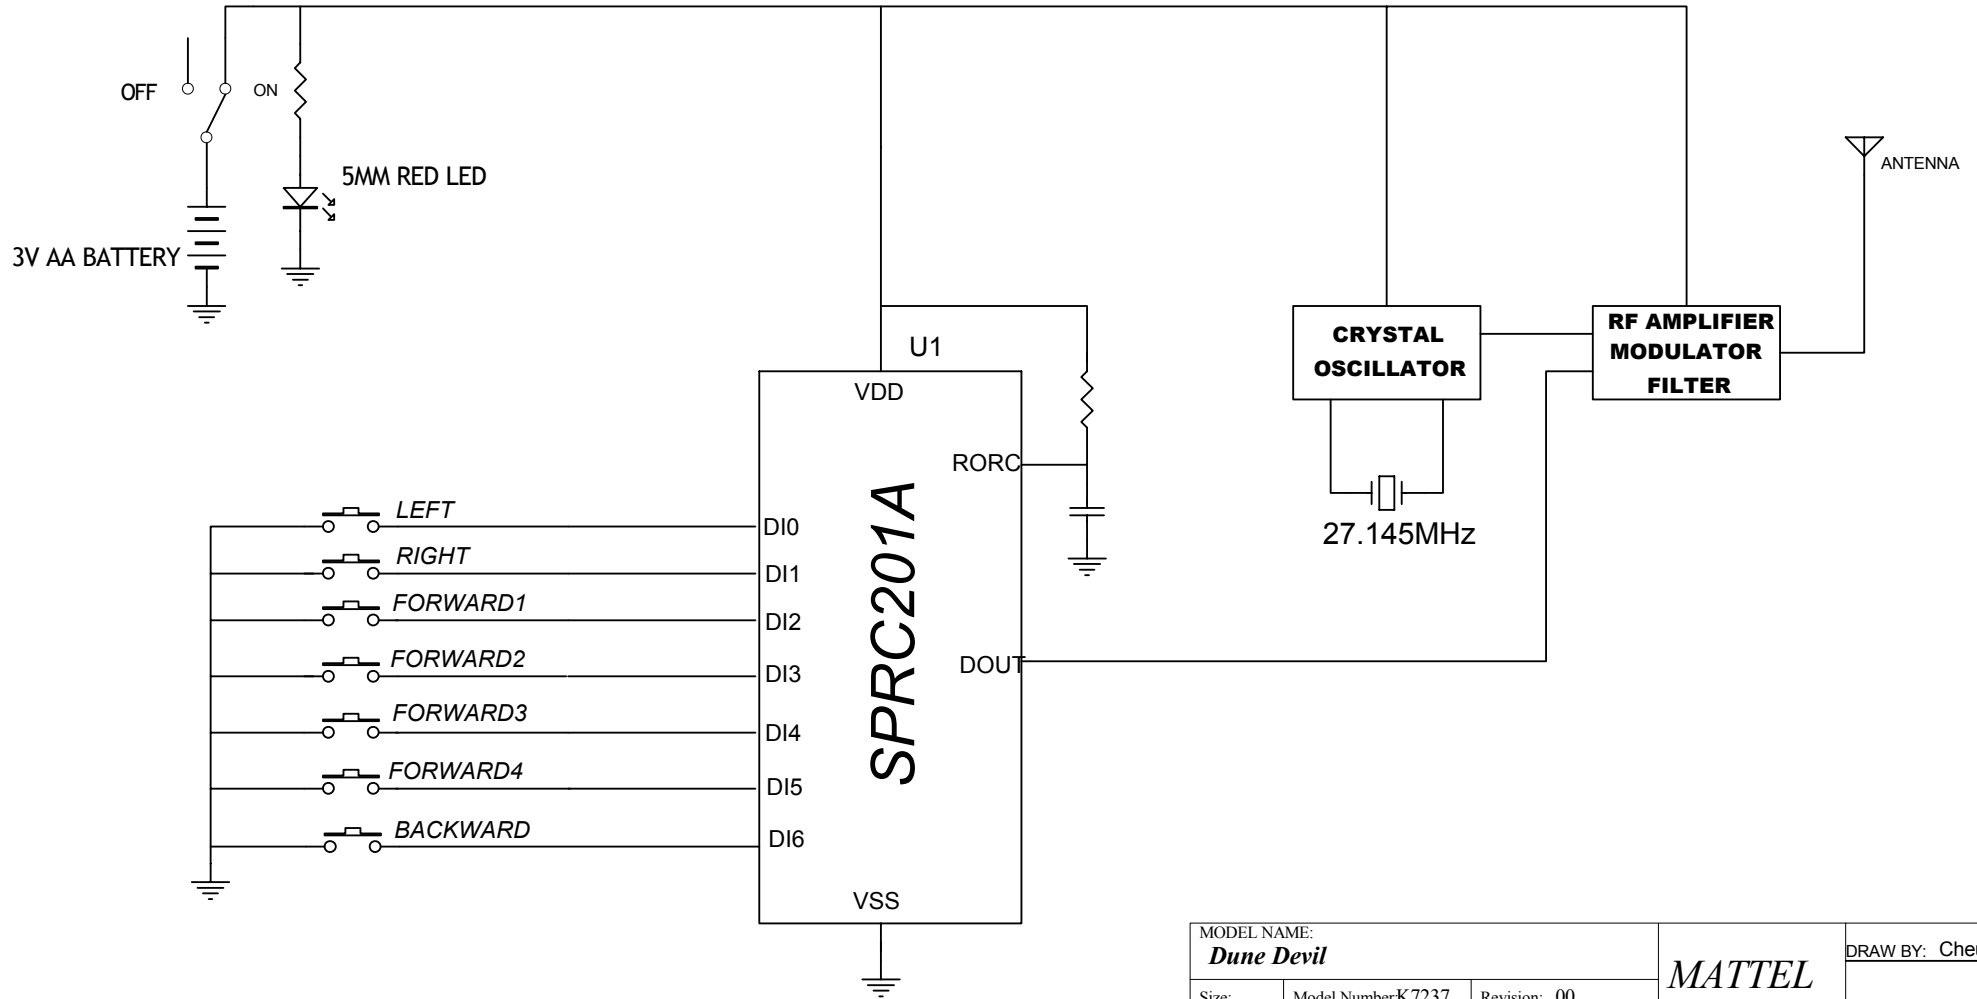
OFF
ON
5MM RED LED
3V AA BATTERY
ANTENNA
U1
VDD
RORC
CRYSTAL OSCILLATOR
RF AMPLIFIER MODULATOR FILTER
27.145MHz
SPRC201A
LEFT
DI0
RIGHT
DI1
FORWARD1
DI2
FORWARD2
DI3
DOUT
FORWARD3
DI4
FORWARD4
DI5
BACKWARD
DI6
VSS

| MODEL NAME: Dune Devil | | | MATTEL | DRAW BY: Che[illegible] |
|---|---|---|---|---|
| Size: | Model Number K7237 | Revision: 00 | | |